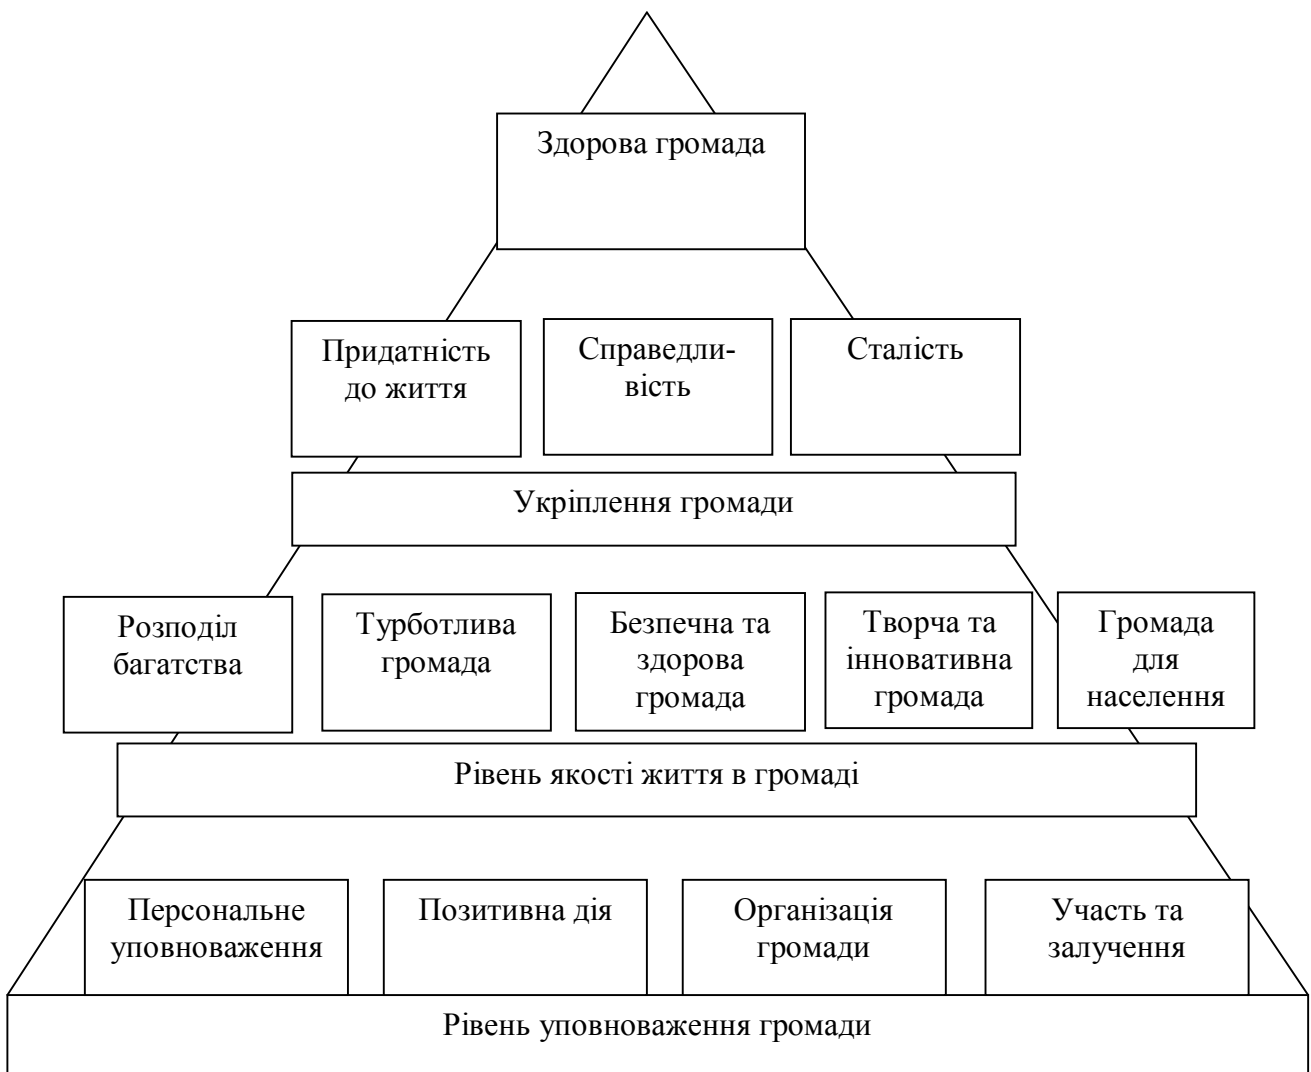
Здорова громада

Придатність до життя

Справедливість

Сталість

Укріплення громади

Розподіл багатства

Турботлива громада

Безпечна та здорова громада

Творча та інноватична громада

Громада для населення

Рівень якості життя в громаді

Персональне уповноваження

Позитивна дія

Організація громади

Участь та залучення

Рівень уповноваження громади